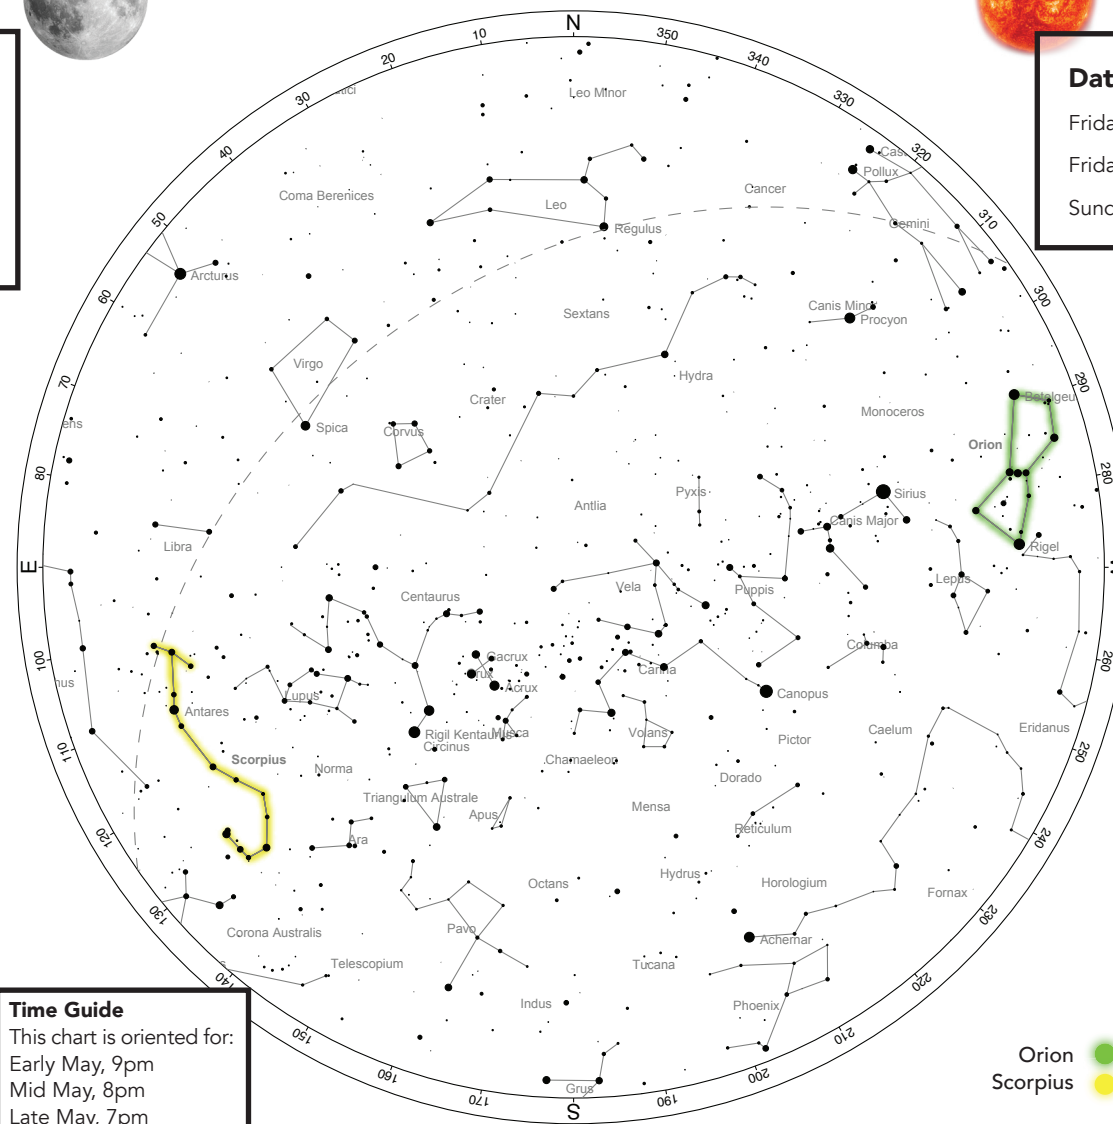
N
10
350
20
340
30
330
40
320
50
310
60
300
70
290
80
280
E
100
260
110
250
120
240
130
230
140
220
150
210
160
200
170
190
S

Dat
Frida
Frida
Sunc

Leo Minor
Coma Berenices
Leo
Cancer
Cas
Pollux
Gemini
Regulus
Arcturus
Canis Minor
Procyon
Sextans
Virgo
Hydra
Betelgeu
Crater
Spica
Corvus
Monoceros
Orion
Antlia
Pyxis
Sirius
Canis Major
Rigel
Libra
Vela
Lepus
Centaurus
Puppis
Crux
Acrux
Gacrux
Carina
Columba
Lupus
Canopus
Antares
Scorpius
Rigil Kentaurus
Circinus
Musca
Volans
Pictor
Caelum
Eridanus
Norma
Chamaeleon
Dorado
Triangulum Australe
Apus
Mensa
Reticulum
Ara
Octans
Hydrus
Horologium
Fornax
Corona Australis
Pavo
Achernar
Telescopium
Tucana
Indus
Phoenix
Grus

Time Guide
This chart is oriented for:
Early May, 9pm
Mid May, 8pm
Late May, 7pm

Orion
Scorpius